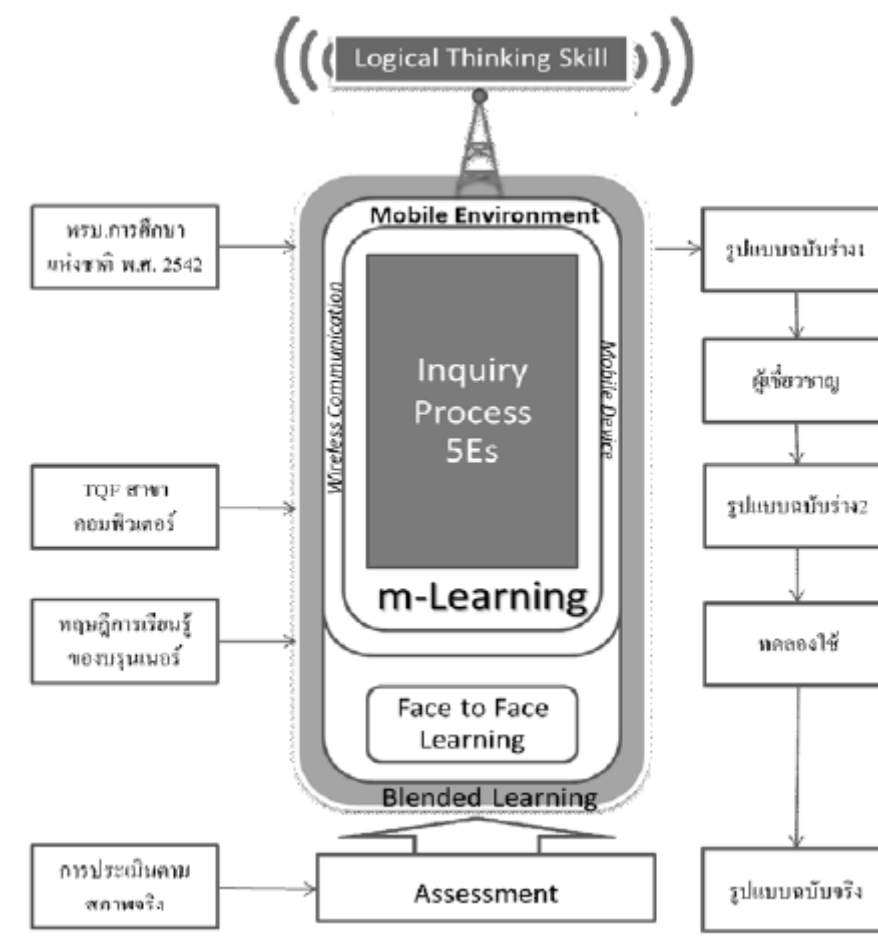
Logical Thinking Skill

พรบ.การศึกษาแห่งชาติ พ.ศ. 2542

TQF สาขาคอมพิวเตอร์

ทฤษฎีการเรียนรู้ของบรูนเนอร์

การประเมินตามสภาพจริง

Mobile Environment

Wireless Communication

Inquiry Process 5Es

Mobile Device

m-Learning

Face to Face Learning

Blended Learning

Assessment

รูปแบบฉบับร่าง1

ผู้เชี่ยวชาญ

รูปแบบฉบับร่าง2

ทดลองใช้

รูปแบบฉบับจริง